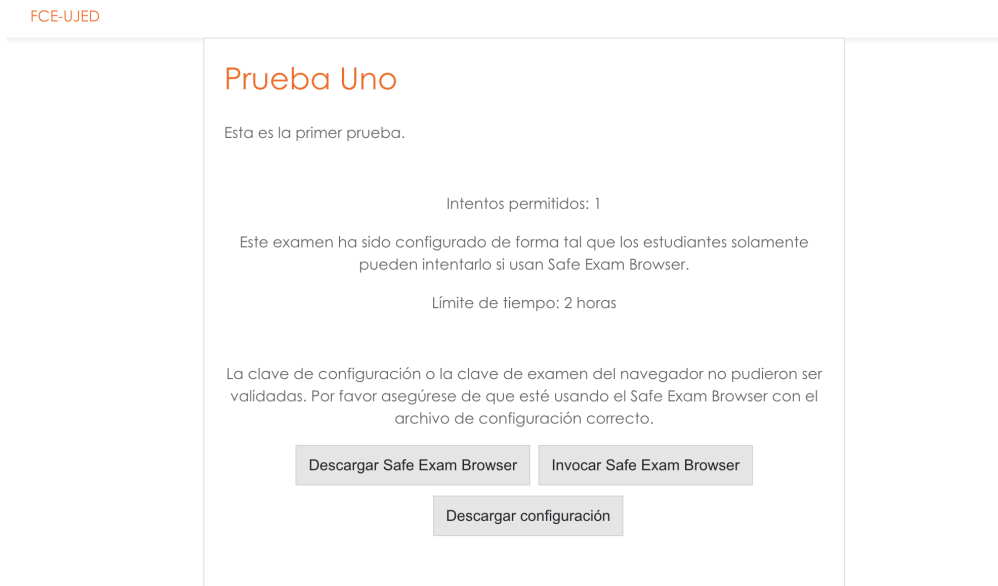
FCE-UJED

Prueba Uno

Esta es la primer prueba.

Intentos permitidos: 1

Este examen ha sido configurado de forma tal que los estudiantes solamente pueden intentarlo si usan Safe Exam Browser.

Límite de tiempo: 2 horas

La clave de configuración o la clave de examen del navegador no pudieron ser validadas. Por favor asegúrese de que esté usando el Safe Exam Browser con el archivo de configuración correcto.

Descargar Safe Exam Browser

Invocar Safe Exam Browser

Descargar configuración